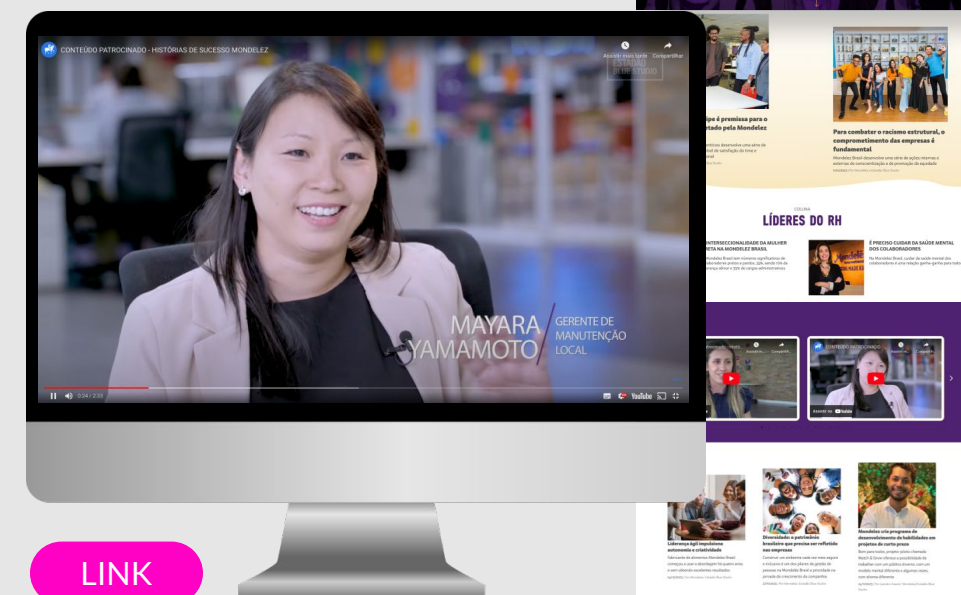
CONTEÚDO PATROCINADO - HISTÓRIAS DE SUCESSO MONDELEZ

Assistir mais tarde Compartilhar

MAYARA YAMAMOTO

GERENTE DE MANUTENÇÃO LOCAL

0:24 / 2:39

YouTube

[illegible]ipe é premissa para o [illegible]tado pela Mondelez

Para combater o racismo estrutural, o comprometimento das empresas é fundamental

COLUNA

LÍDERES DO RH

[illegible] INTERSECCIONALIDADE DA MULHER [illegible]RETA NA MONDELEZ BRASIL

É PRECISO CUIDAR DA SAÚDE MENTAL DOS COLABORADORES

CONTEÚDO PATROCINADO

Liderança ágil impulsiona autonomia e criatividade

Diversidade: o patrimônio brasileiro que precisa ser refletido nas empresas

Mondelez cria programa de desenvolvimento de habilidades em projetos de curto prazo

LINK